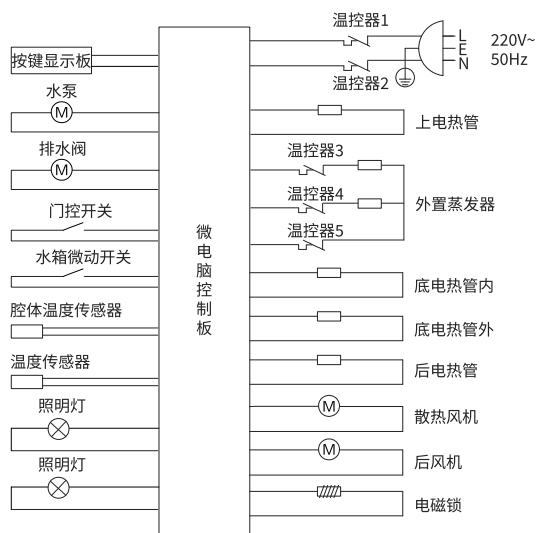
温控器1
L
E
N
220V~
50Hz
温控器2
按键显示板
水泵
M
排水阀
M
门控开关
水箱微动开关
腔体温度传感器
温度传感器
照明灯
照明灯
微电脑控制板
上电热管
温控器3
温控器4
外置蒸发器
温控器5
底电热管内
底电热管外
后电热管
M
散热风机
M
后风机
电磁锁